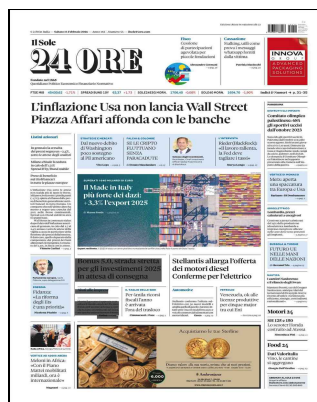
Il Sole 24 ORE

INNOVA

L'inflazione Usa non lancia Wall Street
Piazza Affari affonda con le banche

Il Made in Italy più forte dei dazi: +3,3% l'export 2025

Bonus 5.0, strada stretta per gli investimenti 2025 in attesa di consegna

Stellantis allarga l'offerta dei motori diesel
Conferme per l'elettrico

Motori 24

Food 24

Acquistiamo le tue Sterline